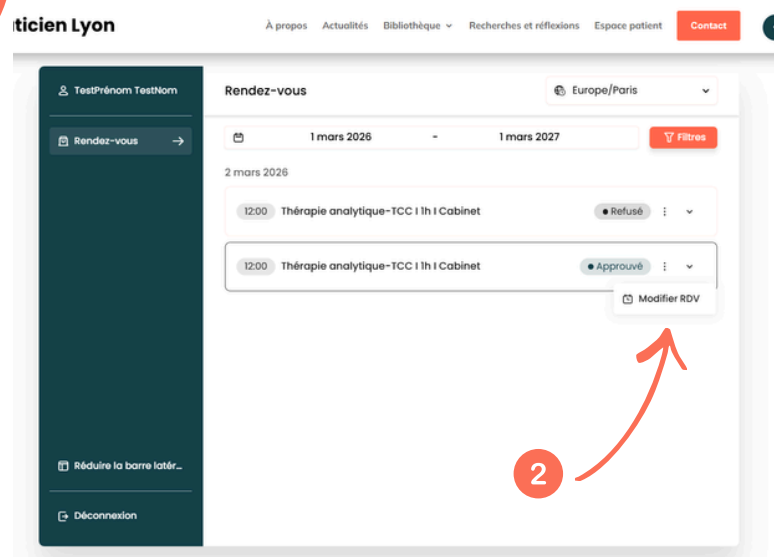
ticien Lyon

À propos Actualités Bibliothèque Recherches et réflexions Espace patient Contact

TestPrénom TestNom

Rendez-vous

Réduire la barre latér...

Déconnexion

Rendez-vous

Europe/Paris

1 mars 2026 - 1 mars 2027

Filtres

2 mars 2026

12:00 Thérapie analytique-TCC I 1h I Cabinet • Refusé

12:00 Thérapie analytique-TCC I 1h I Cabinet • Approuvé

Modifier RDV

2